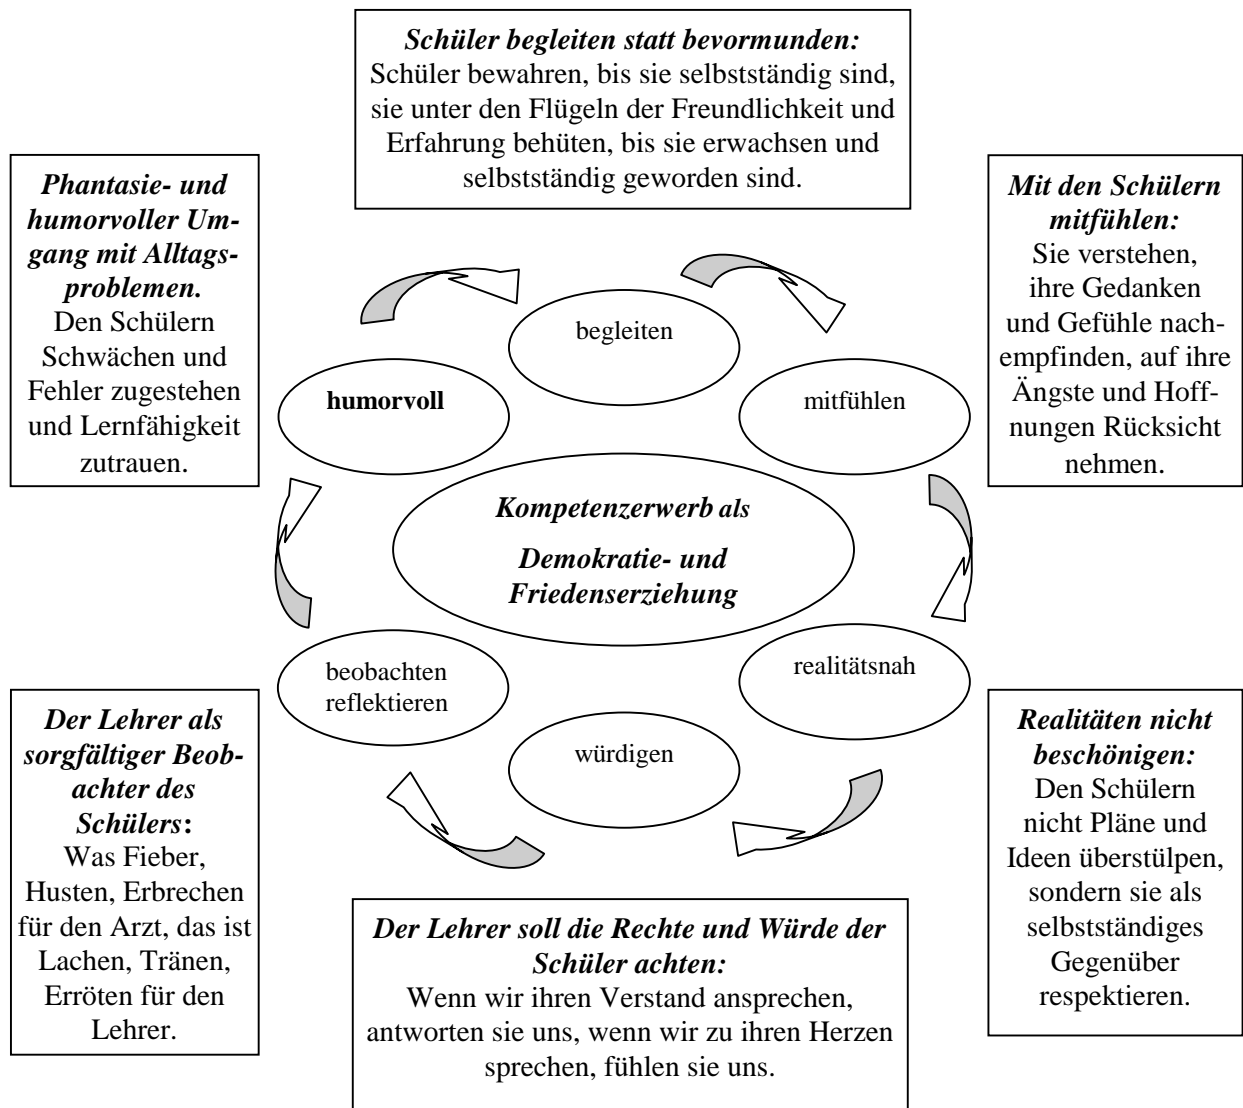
*Schüler begleiten statt bevormunden:*
Schüler bewahren, bis sie selbstständig sind, sie unter den Flügeln der Freundlichkeit und Erfahrung behüten, bis sie erwachsen und selbstständig geworden sind.

*Phantasie- und humorvoller Umgang mit Alltagsproblemen.*
Den Schülern Schwächen und Fehler zugestehen und Lernfähigkeit zutrauen.

*Mit den Schülern mitfühlen:*
Sie verstehen, ihre Gedanken und Gefühle nachempfinden, auf ihre Ängste und Hoffnungen Rücksicht nehmen.

begleiten

humorvoll

mitfühlen

*Kompetenzerwerb als*

*Demokratie- und Friedenserziehung*

beobachten reflektieren

realitätsnah

würdigen

*Der Lehrer als sorgfältiger Beobachter des Schülers*:
Was Fieber, Husten, Erbrechen für den Arzt, das ist Lachen, Tränen, Erröten für den Lehrer.

*Realitäten nicht beschönigen:*
Den Schülern nicht Pläne und Ideen überstülpen, sondern sie als selbstständiges Gegenüber respektieren.

*Der Lehrer soll die Rechte und Würde der Schüler achten:*
Wenn wir ihren Verstand ansprechen, antworten sie uns, wenn wir zu ihren Herzen sprechen, fühlen sie uns.